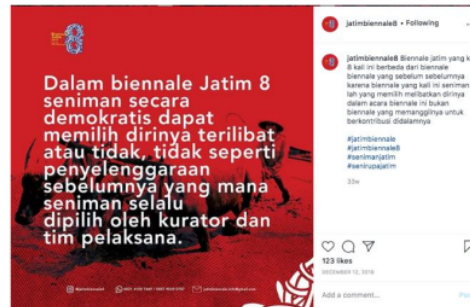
Dalam biennale Jatim 8 seniman secara demokratis dapat memilih dirinya terlibat atau tidak, tidak seperti penyelenggaraan sebelumnya yang mana seniman selalu dipilih oleh kurator dan tim pelaksana.

@jatimbiennale8 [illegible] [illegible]

jatimbiennale8 • Following

jatimbiennale8 Biennale jatim yang ke 8 kali ini berbeda dari biennale biennale yang sebelum sebelumnya karena biennale yang kali ini seniman lah yang memilih melibatkan dirinya dalam acara biennale ini bukan biennale yang memanggilnya untuk berkontribusi didalamnya

#jatimbiennale
#jatimbiennale8
#senimanjatim
#senirupajatim

33w

123 likes

DECEMBER 12, 2019

Add a comment...